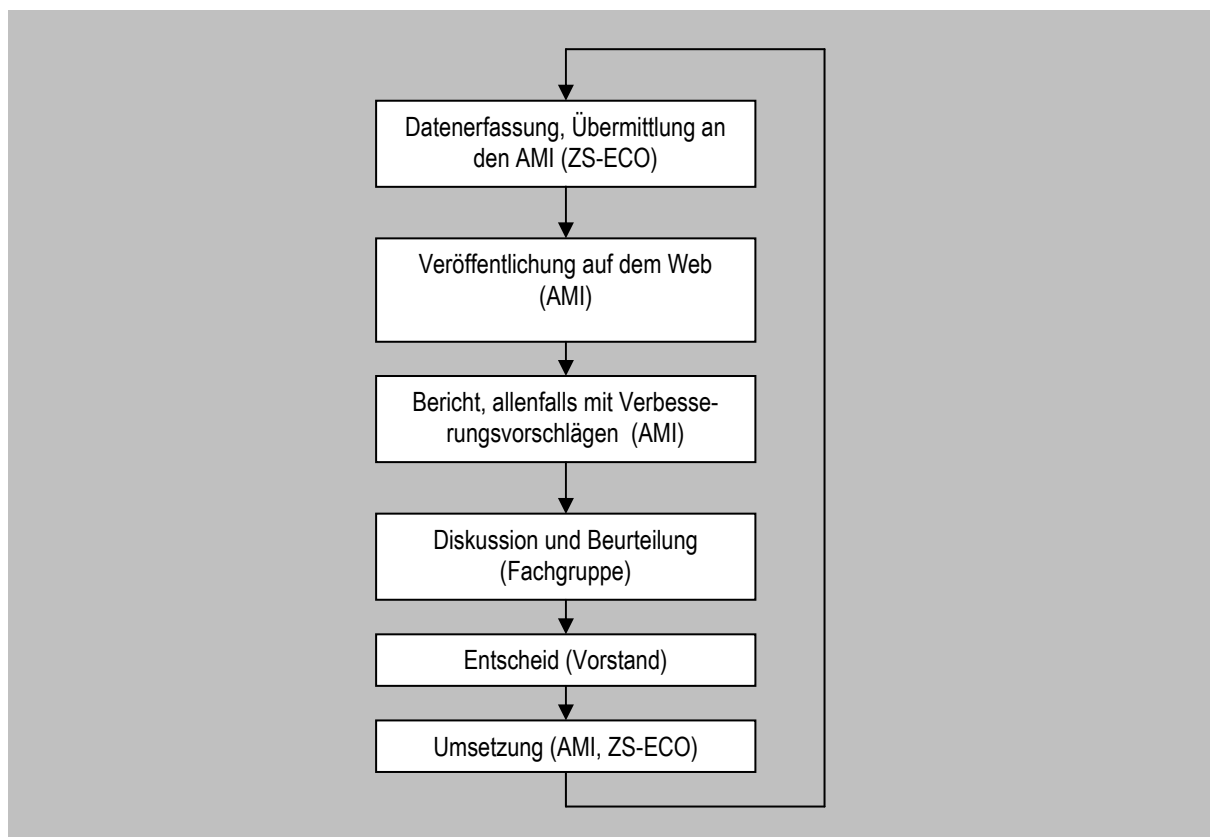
Datenerfassung, Übermittlung an den AMI (ZS-ECO)

Veröffentlichung auf dem Web (AMI)

Bericht, allenfalls mit Verbesserungsvorschlägen (AMI)

Diskussion und Beurteilung (Fachgruppe)

Entscheid (Vorstand)

Umsetzung (AMI, ZS-ECO)